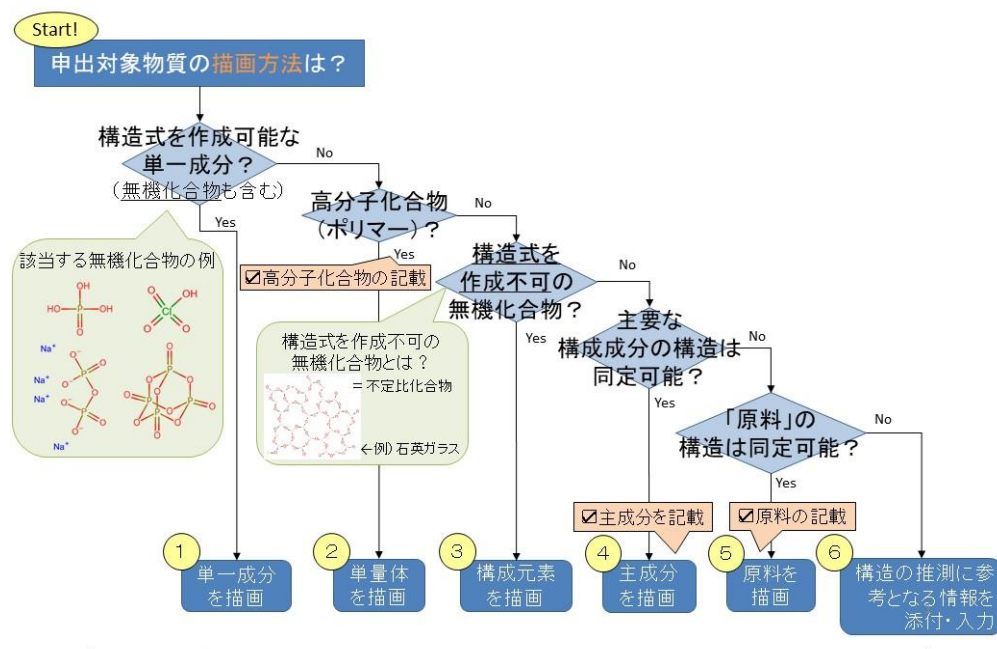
Start!

申出対象物質の描画方法は？

構造式を作成可能な単一成分？
（無機化合物も含む）

No

Yes

該当する無機化合物の例

OH
HO P OH
O

O OH
Cl
O O

$Na^+$
$Na^+$
$Na^+$
$Na^+$

高分子化合物（ポリマー）？

No

Yes

☑高分子化合物の記載

構造式を作成不可の無機化合物？

No

Yes

構造式を作成不可の無機化合物とは？

＝不定比化合物

←例）石英ガラス

主要な構成成分の構造は同定可能？

No

Yes

「原料」の構造は同定可能？

No

Yes

☑主成分を記載

☑原料の記載

1 単一成分を描画

2 単量体を描画

3 構成元素を描画

4 主成分を描画

5 原料を描画

6 構造の推測に参考となる情報を添付・入力